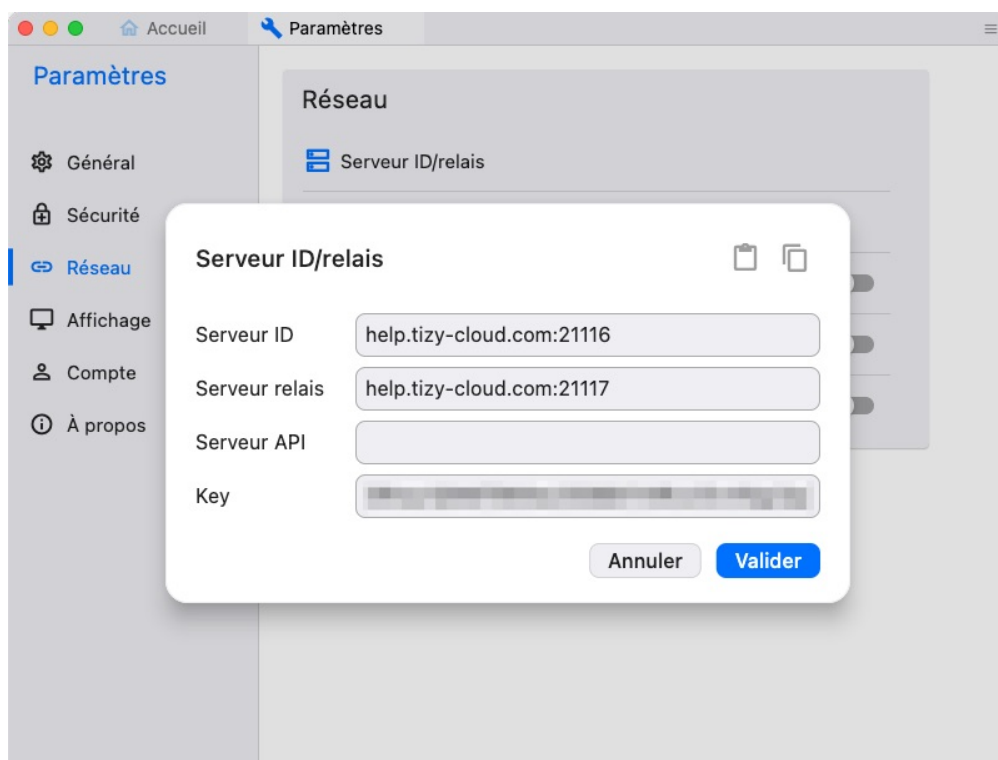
Accueil
Paramètres

Paramètres

Général
Sécurité
Réseau
Affichage
Compte
À propos

Réseau

Serveur ID/relais

Serveur ID/relais

Serveur ID
help.tizy-cloud.com:21116
Serveur relais
help.tizy-cloud.com:21117
Serveur API
Key
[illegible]

Annuler
Valider